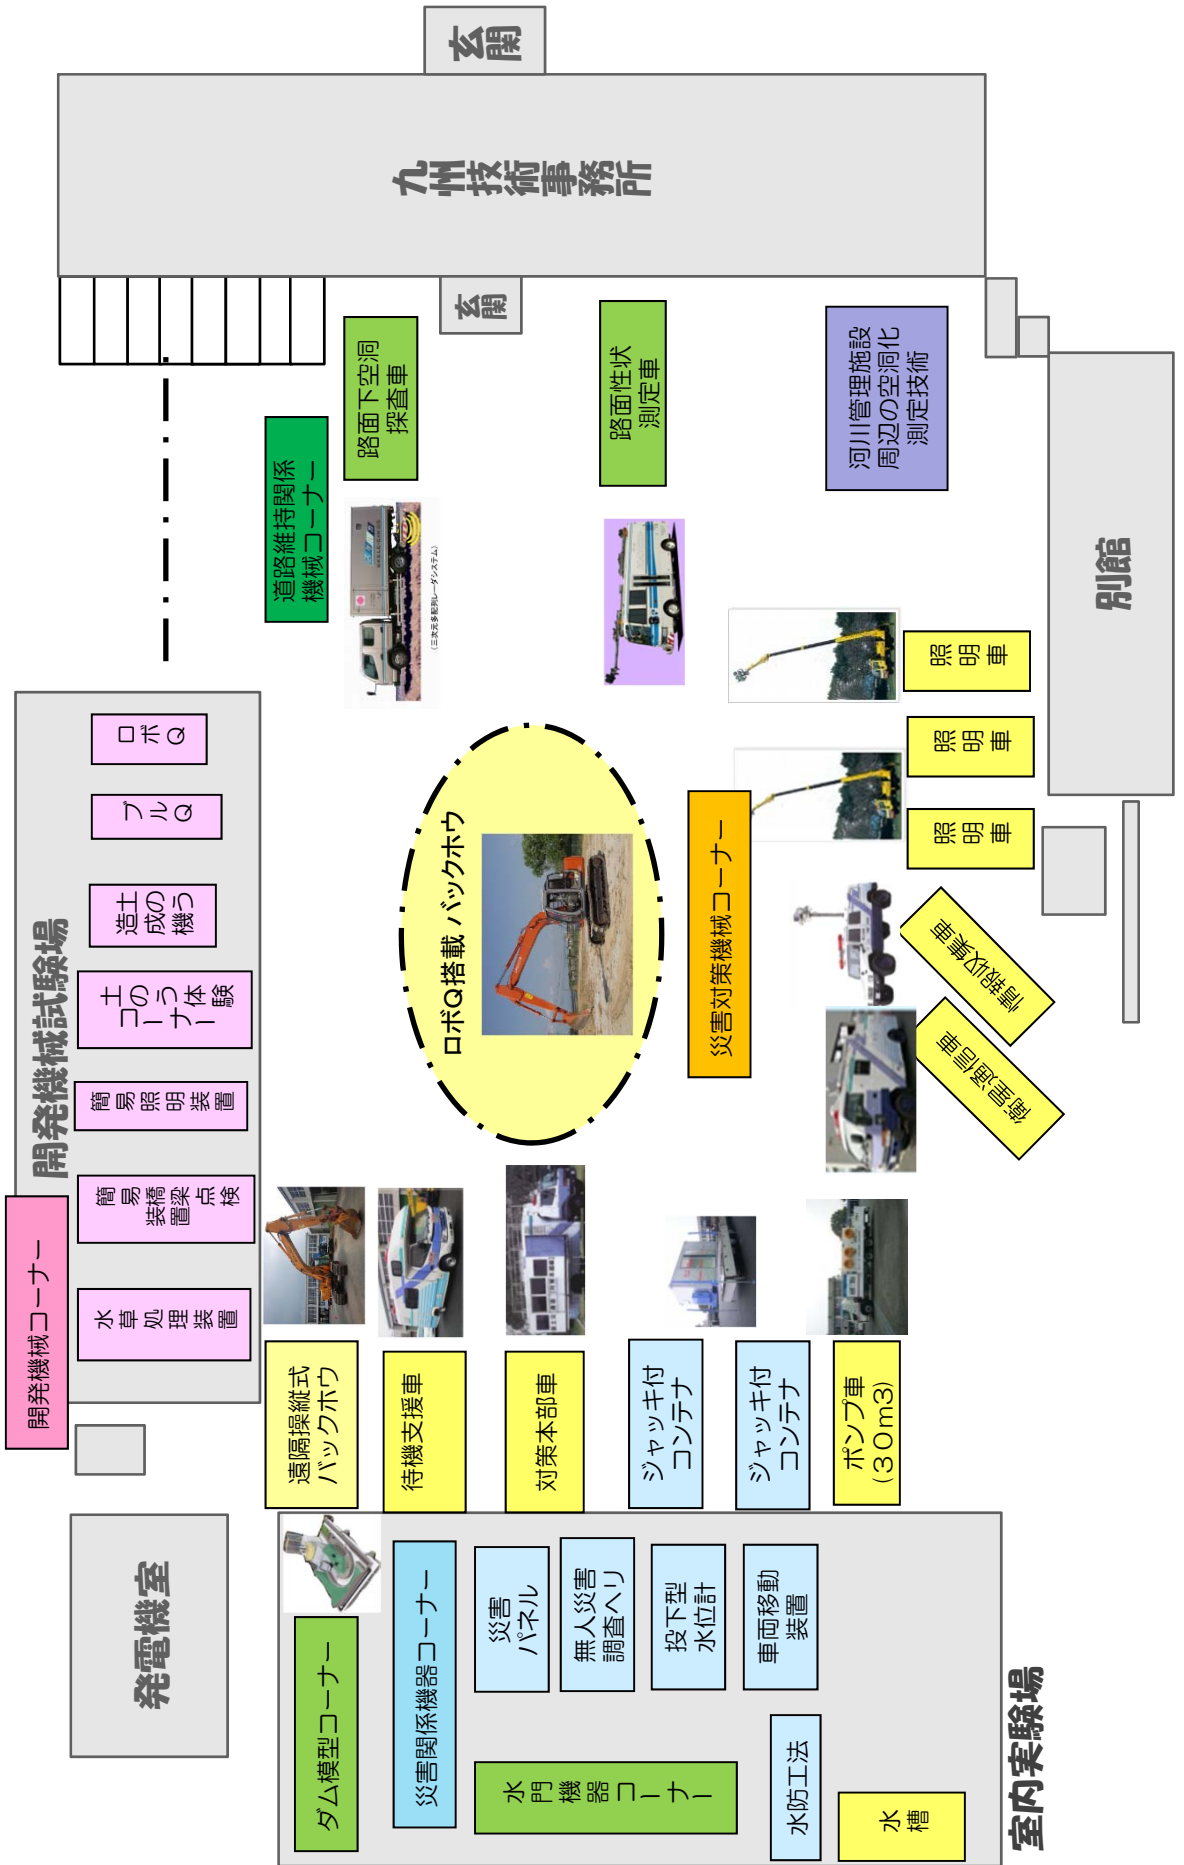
玄関

九州技術事務所

玄関

路面下空洞探査車

道路維持関係機械コーナー

路面性状測定車

河川管理施設周辺の空洞化測定技術

別館

照明車

照明車

照明車

ロボQ

ブルQ

造成機うつの土

土のう体験コーナー

簡易照明装置

簡易橋梁点検装置

水草処理装置

開発機械試験場

開発機械コーナー

ロボQ搭載 バックホウ

災害対策機械コーナー

排水ポンプ車

衛星通信車

遠隔操縦式バックホウ

待機支援車

対策本部車

ジャッキ付コンテナ

ジャッキ付コンテナ

ポンプ車（30m3）

発電機室

ダム模型コーナー

災害関係機器コーナー

災害パネル

無人災害調査ヘリ

投下型水位計

車両移動装置

水門機器コーナー

水防工法

水槽

室内実験場